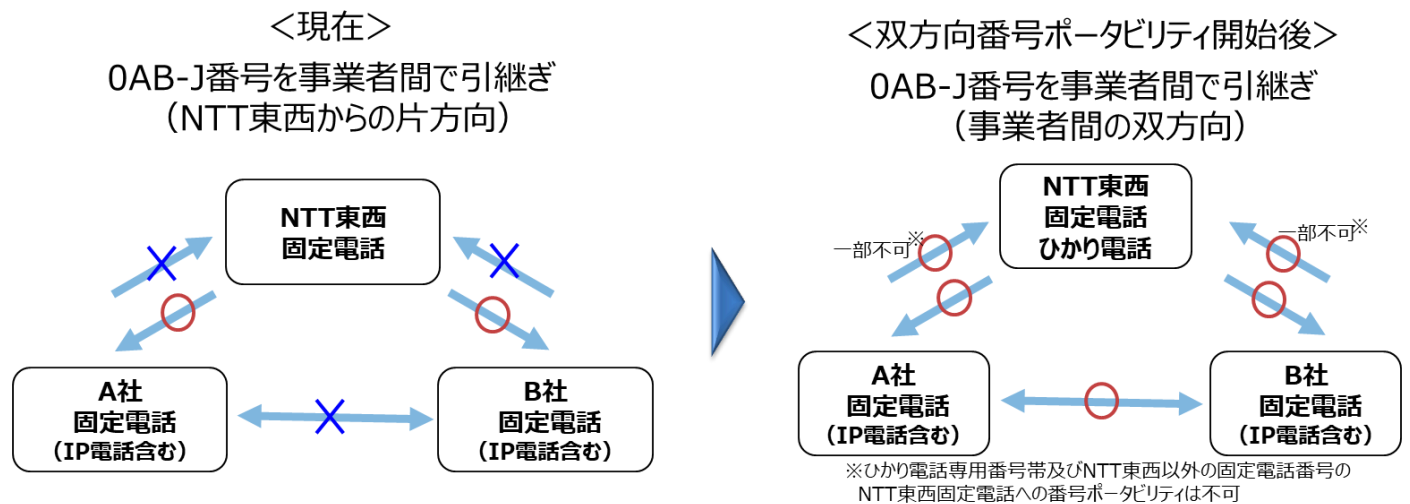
＜現在＞

0AB-J番号を事業者間で引継ぎ
（NTT東西からの片方向）

NTT東西
固定電話

A社
固定電話
（IP電話含む）

B社
固定電話
（IP電話含む）

＜双方向番号ポータビリティ開始後＞

0AB-J番号を事業者間で引継ぎ
（事業者間の双方向）

NTT東西
固定電話
ひかり電話

一部不可※

一部不可※

A社
固定電話
（IP電話含む）

B社
固定電話
（IP電話含む）

※ひかり電話専用番号帯及びNTT東西以外の固定電話番号のNTT東西固定電話への番号ポータビリティは不可